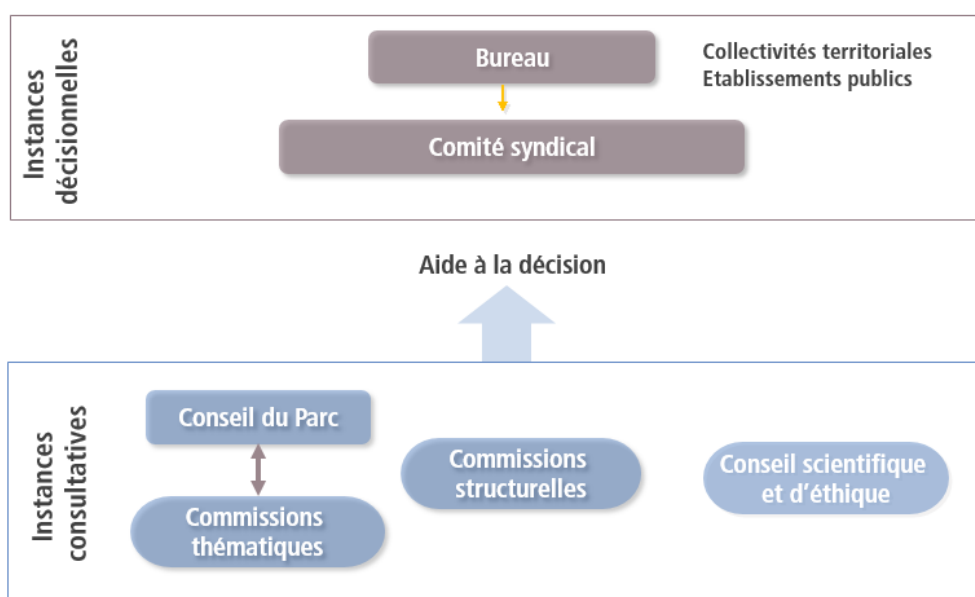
Instances décisionnelles

Bureau

Collectivités territoriales
Etablissements publics

Comité syndical

Aide à la décision

Instances consultatives

Conseil du Parc

Commissions thématiques

Commissions structurelles

Conseil scientifique et d'éthique